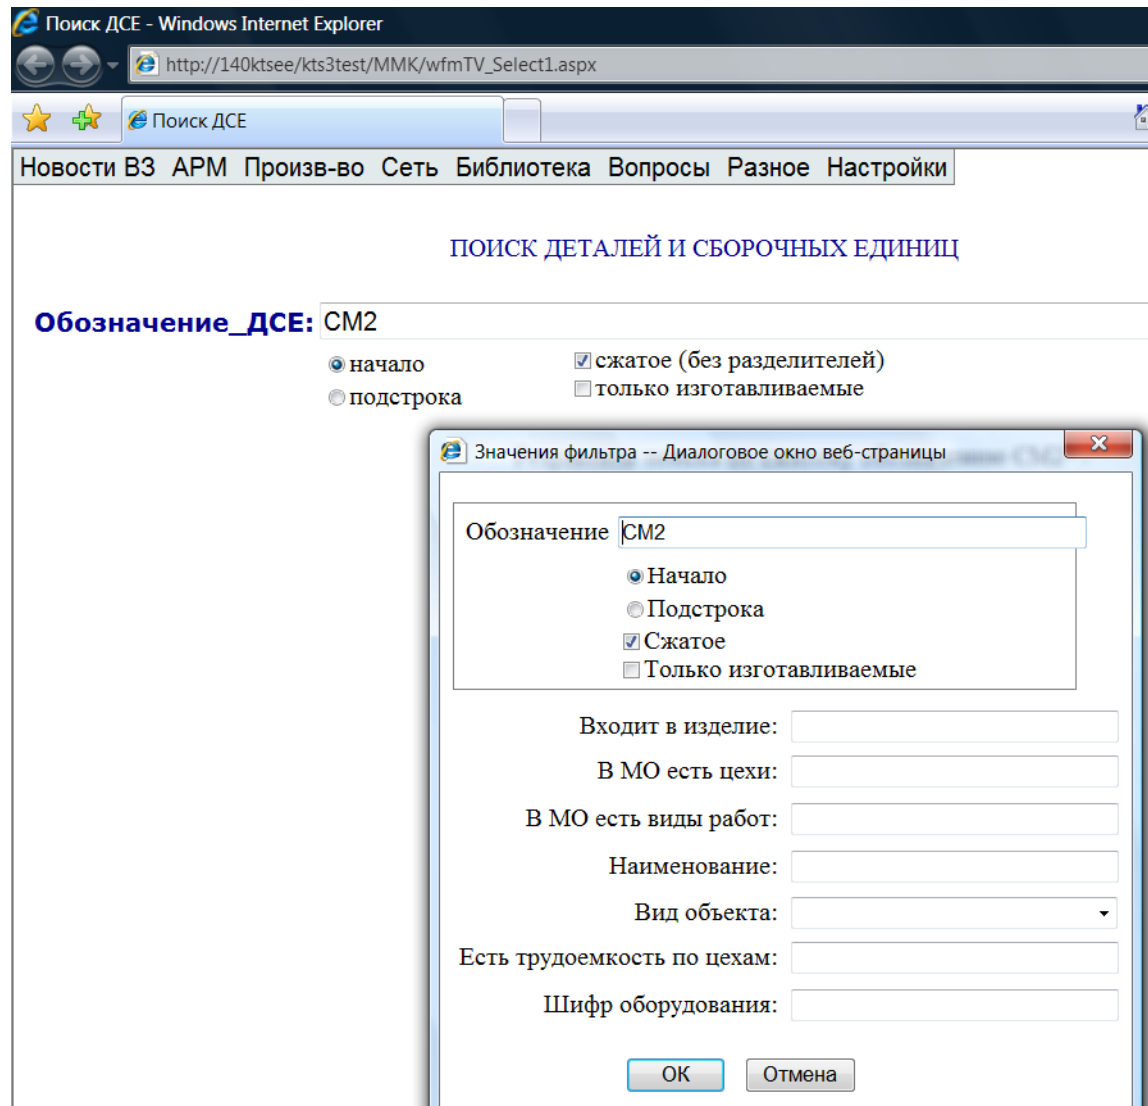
Поиск ДСЕ - Windows Internet Explorer

http://140ktsee/kts3test/MMK/wfmTV_Select1.aspx

Поиск ДСЕ

Новости ВЗ АРМ Произв-во Сеть Библиотека Вопросы Разное Настройки

ПОИСК ДЕТАЛЕЙ И СБОРОЧНЫХ ЕДИНИЦ

Обозначение_ДСЕ: СМ2

начало
подстрока

сжатое (без разделителей)
только изготавливаемые

Значения фильтра -- Диалоговое окно веб-страницы

Обозначение СМ2

Начало
Подстрока
Сжатое
Только изготавливаемые

Входит в изделие:
В МО есть цехи:
В МО есть виды работ:
Наименование:
Вид объекта:
Есть трудоемкость по цехам:
Шифр оборудования:

OK Отмена